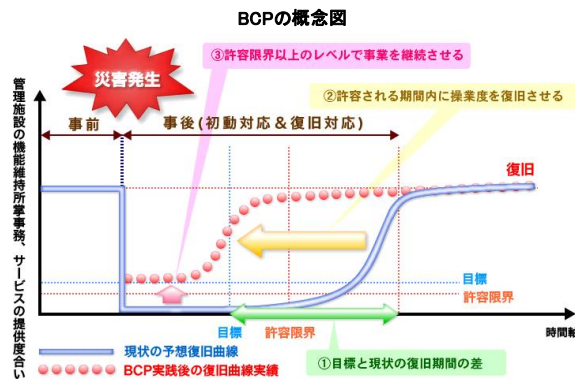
BCPの概念図

災害発生

③許容限界以上のレベルで事業を継続させる

②許容される期間内に操業度を復旧させる

管理施設の機能維持所掌事務、サービスの提供度合い

事前

事後(初動対応&復旧対応)

復旧

目標

許容限界

目標

許容限界

時間軸

現状の予想復旧曲線

BCP実践後の復旧曲線実績

①目標と現状の復旧期間の差